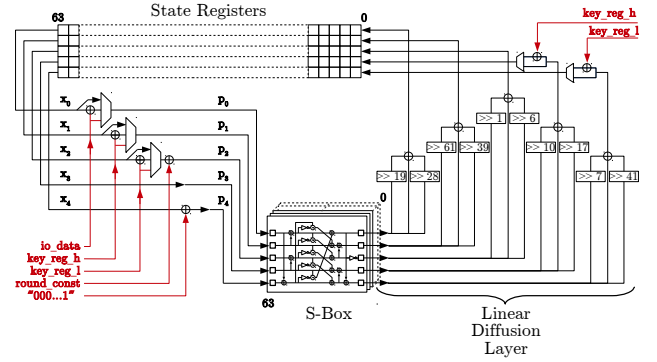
63
State Registers
0
key_reg_h
key_reg_l
$x_0$
$p_0$
$x_1$
$p_1$
$x_2$
$p_2$
$x_3$
$p_3$
$x_4$
$p_4$
>> 1
>> 6
>> 61
>> 39
>> 10
>> 17
>> 19
>> 28
>> 7
>> 41
0
io_data
key_reg_h
key_reg_l
round_const
"000...1"
63
S-Box
Linear Diffusion Layer